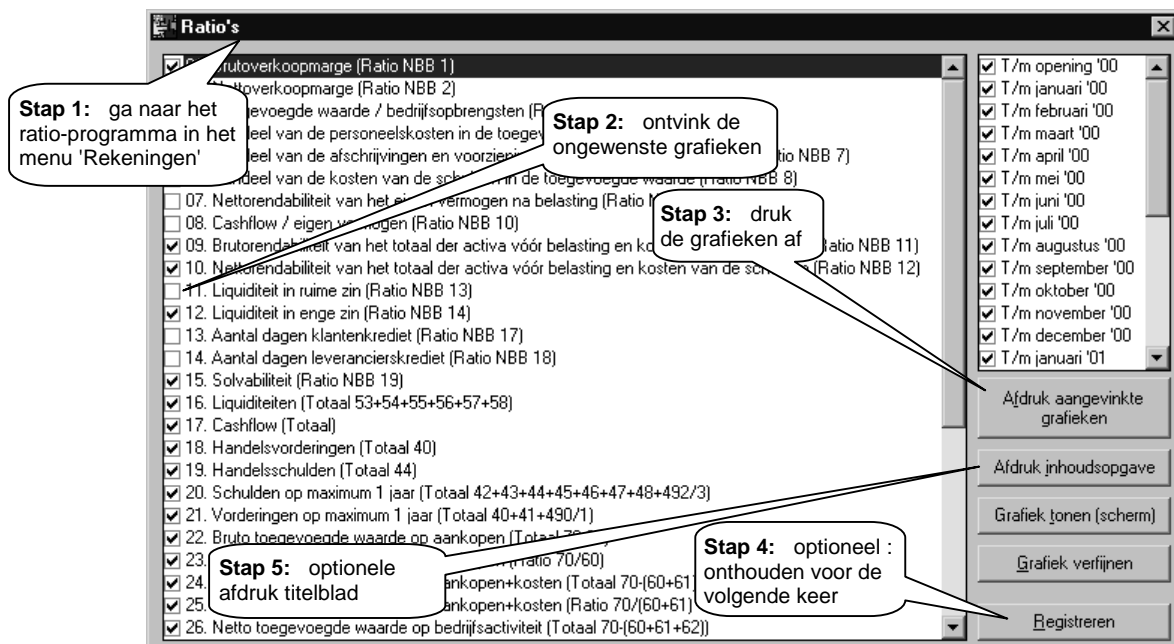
Ratio's

☑ 01. Brutoverkoopmarge (Ratio NBB 1)
☑ Nettoverkoopmarge (Ratio NBB 2)
gevoegde waarde / bedrijfsopbrengsten (R
deel van de personeelskosten in de toegev
deel van de afschrijvingen en voorzieni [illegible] tio NBB 7)
ndeel van de kosten van de sch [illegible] in de toegevoegde waarde (Ratio NBB 8)
☐ 07. Nettorendabiliteit van het ei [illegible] vermogen na belasting (Ratio N
☐ 08. Cashflow / eigen vermogen (Ratio NBB 10)
☑ 09. Brutorendabiliteit van het totaal der activa vóór belasting en ko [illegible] Ratio NBB 11)
☑ 10. Nettorendabiliteit van het totaal der activa vóór belasting en kosten van de sch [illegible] (Ratio NBB 12)
☐ 11. Liquiditeit in ruime zin (Ratio NBB 13)
☑ 12. Liquiditeit in enge zin (Ratio NBB 14)
☐ 13. Aantal dagen klantenkrediet (Ratio NBB 17)
☐ 14. Aantal dagen leverancierskrediet (Ratio NBB 18)
☑ 15. Solvabiliteit (Ratio NBB 19)
☑ 16. Liquiditeiten (Totaal 53+54+55+56+57+58)
☑ 17. Cashflow (Totaal)
☑ 18. Handelsvorderingen (Totaal 40)
☑ 19. Handelsschulden (Totaal 44)
☑ 20. Schulden op maximum 1 jaar (Totaal 42+43+44+45+46+47+48+492/3)
☑ 21. Vorderingen op maximum 1 jaar (Totaal 40+41+490/1)
☑ 22. Bruto toegevoegde waarde op aankopen (Totaal 70 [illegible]
☑ 23. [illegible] (Ratio 70/60)
☑ 24. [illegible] ankopen+kosten (Totaal 70-(60+61)
☑ 25. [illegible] ankopen+kosten (Ratio 70/(60+61)
☑ 26. Netto toegevoegde waarde op bedrijfsactiviteit (Totaal 70-(60+61+62))

☑ T/m opening '00
☑ T/m januari '00
☑ T/m februari '00
☑ T/m maart '00
☑ T/m april '00
☑ T/m mei '00
☑ T/m juni '00
☑ T/m juli '00
☑ T/m augustus '00
☑ T/m september '00
☑ T/m oktober '00
☑ T/m november '00
☑ T/m december '00
☑ T/m januari '01

Afdruk aangevinkte grafieken
Afdruk inhoudsopgave
Grafiek tonen (scherm)
Grafiek verfijnen
Registreren

Stap 1: ga naar het ratio-programma in het menu 'Rekeningen'

Stap 2: ontvink de ongewenste grafieken

Stap 3: druk de grafieken af

Stap 4: optioneel : onthouden voor de volgende keer

Stap 5: optionele afdruk titelblad